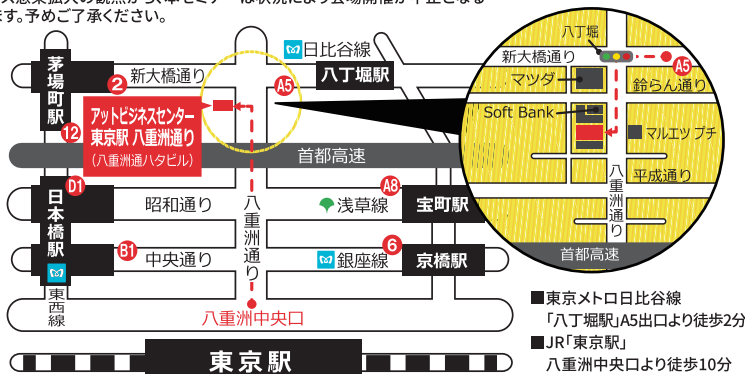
す。予めご了承ください。

茅場町駅
2
新大橋通り
アットビジネスセンター東京駅 八重洲通り
(八重洲通ハタビル)
12
日比谷線
A5
八丁堀駅
首都高速
D1
日本橋駅
昭和通り
A8
浅草線
宝町駅
B1
中央通り
八重洲通り
6
銀座線
京橋駅
東西線
八重洲中央口
東京駅

八丁堀
新大橋通り
A5
マツダ
鈴らん通り
Soft Bank
マルエツプチ
八重洲通り
平成通り
首都高速

■東京メトロ日比谷線
「八丁堀駅」A5出口より徒歩2分
■JR「東京駅」
八重洲中央口より徒歩10分